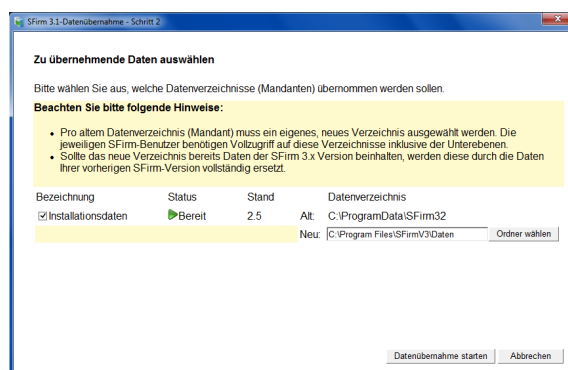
SFirm 3.1-Datenübernahme - Schritt 2

Zu übernehmende Daten auswählen

Bitte wählen Sie aus, welche Datenverzeichnisse (Mandanten) übernommen werden sollen.

Beachten Sie bitte folgende Hinweise:

• Pro altem Datenverzeichnis (Mandant) muss ein eigenes, neues Verzeichnis ausgewählt werden. Die jeweiligen SFirm-Benutzer benötigen Vollzugriff auf diese Verzeichnisse inklusive der Unterebenen.
• Sollte das neue Verzeichnis bereits Daten der SFirm 3.x Version beinhalten, werden diese durch die Daten Ihrer vorherigen SFirm-Version vollständig ersetzt.

| Bezeichnung | Status | Stand | | Datenverzeichnis | |
|---|---|---|---|---|---|
| ☑ Installationsdaten | Bereit | 2.5 | Alt: | C:\ProgramData\SFirm32 | |
| | | | Neu: | C:\Program Files\SFirmV3\Daten | Ordner wählen |

Datenübernahme starten   Abbrechen